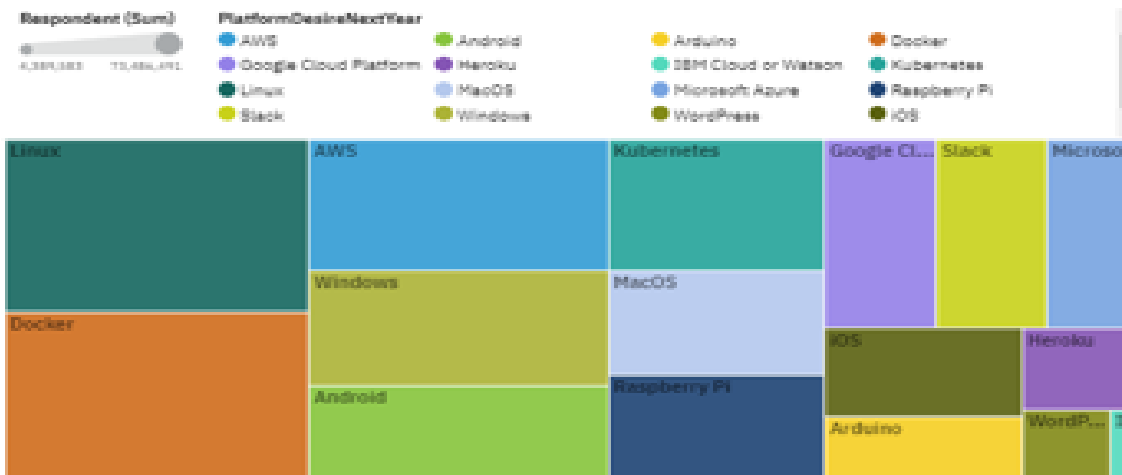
Respondent (Sum)

4,389,383 73,486,491

PlatformDesireNextYear

AWS
Google Cloud Platform
Linux
Slack
Android
Heroku
MacOS
Windows
Arduino
IBM Cloud or Watson
Microsoft Azure
WordPress
Docker
Kubernetes
Raspberry Pi
iOS

Linux
Docker
AWS
Windows
Android
Kubernetes
MacOS
Raspberry Pi
Google Cl...
Slack
Microso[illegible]
iOS
Heroku
Arduino
WordP...
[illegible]